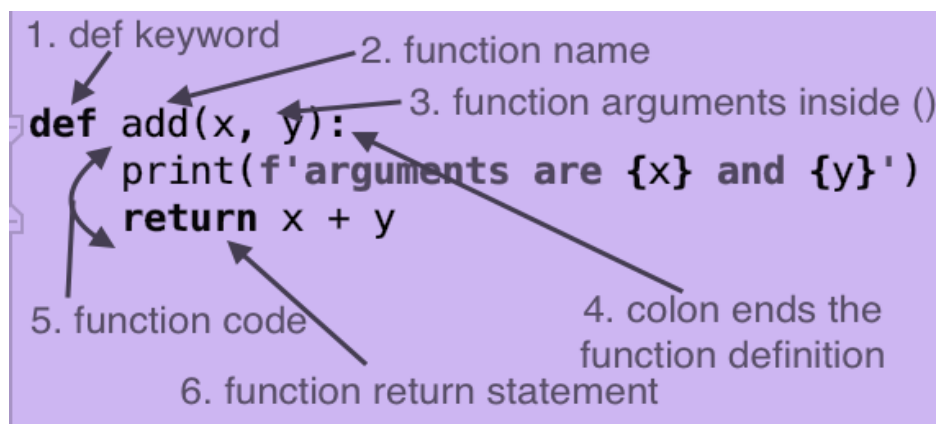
1. def keyword
2. function name
3. function arguments inside ()

def add(x, y):
    print(f'arguments are {x} and {y}')
    return x + y

5. function code
4. colon ends the function definition
6. function return statement